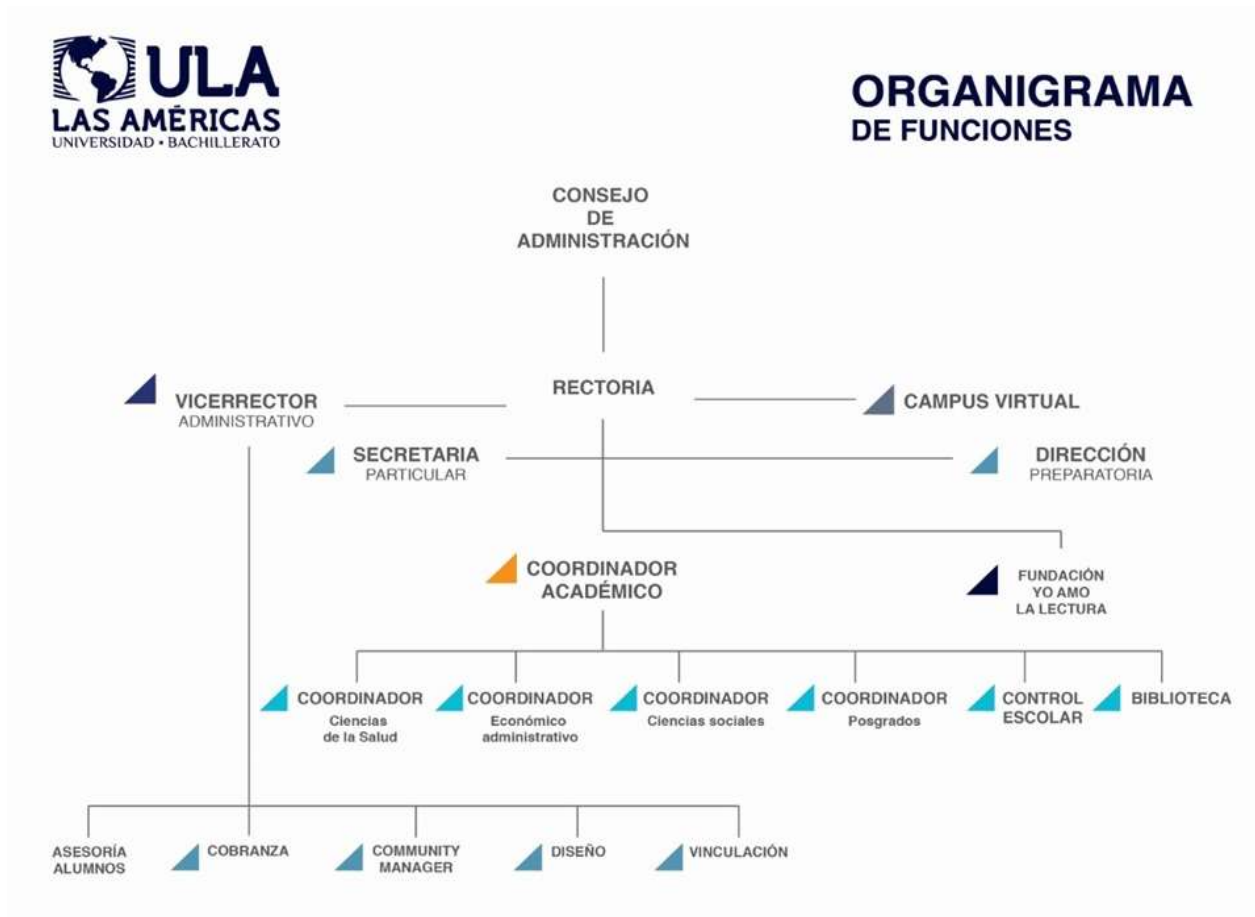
ULA
LAS AMÉRICAS
UNIVERSIDAD • BACHILLERATO

ORGANIGRAMA
DE FUNCIONES

CONSEJO
DE
ADMINISTRACIÓN

RECTORIA

VICERRECTOR
ADMINISTRATIVO

CAMPUS VIRTUAL

SECRETARIA
PARTICULAR

DIRECCIÓN
PREPARATORIA

COORDINADOR
ACADÉMICO

FUNDACIÓN
YO AMO
LA LECTURA

COORDINADOR
Ciencias
de la Salud

COORDINADOR
Económico
administrativo

COORDINADOR
Ciencias sociales

COORDINADOR
Posgrados

CONTROL
ESCOLAR

BIBLIOTECA

ASESORÍA
ALUMNOS

COBRANZA

COMMUNITY
MANAGER

DISEÑO

VINCULACIÓN